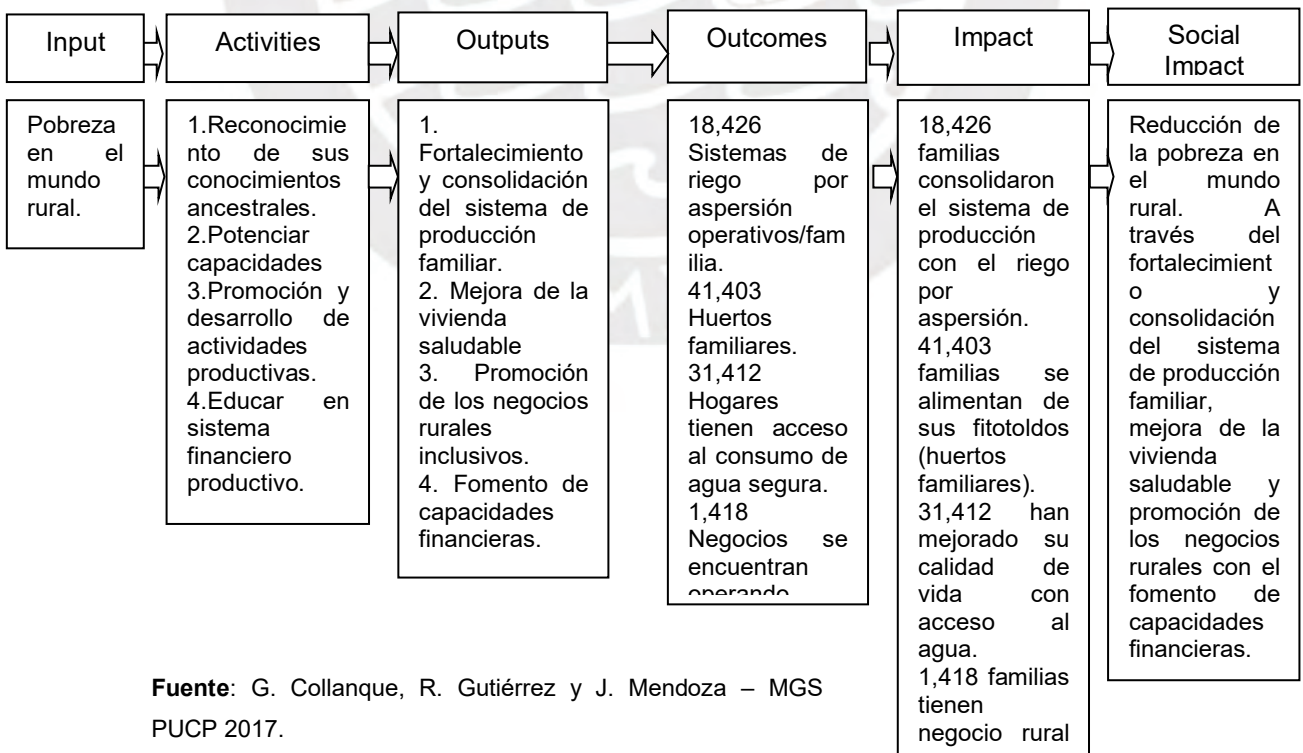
Input

Activities

Outputs

Outcomes

Impact

Social Impact

Pobreza en el mundo rural.

1.Reconocimiento de sus conocimientos ancestrales.
2.Potenciar capacidades
3.Promoción y desarrollo de actividades productivas.
4.Educar en sistema financiero productivo.

1. Fortalecimiento y consolidación del sistema de producción familiar.
2. Mejora de la vivienda saludable
3. Promoción de los negocios rurales inclusivos.
4. Fomento de capacidades financieras.

18,426 Sistemas de riego por aspersión operativos/familia.
41,403 Huertos familiares.
31,412 Hogares tienen acceso al consumo de agua segura.
1,418 Negocios se encuentran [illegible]

18,426 familias consolidaron el sistema de producción con el riego por aspersión.
41,403 familias se alimentan de sus fitotoldos (huertos familiares).
31,412 han mejorado su calidad de vida con acceso al agua.
1,418 familias tienen negocio rural

Reducción de la pobreza en el mundo rural. A través del fortalecimiento y consolidación del sistema de producción familiar, mejora de la vivienda saludable y promoción de los negocios rurales con el fomento de capacidades financieras.

**Fuente**: G. Collanque, R. Gutiérrez y J. Mendoza – MGS PUCP 2017.